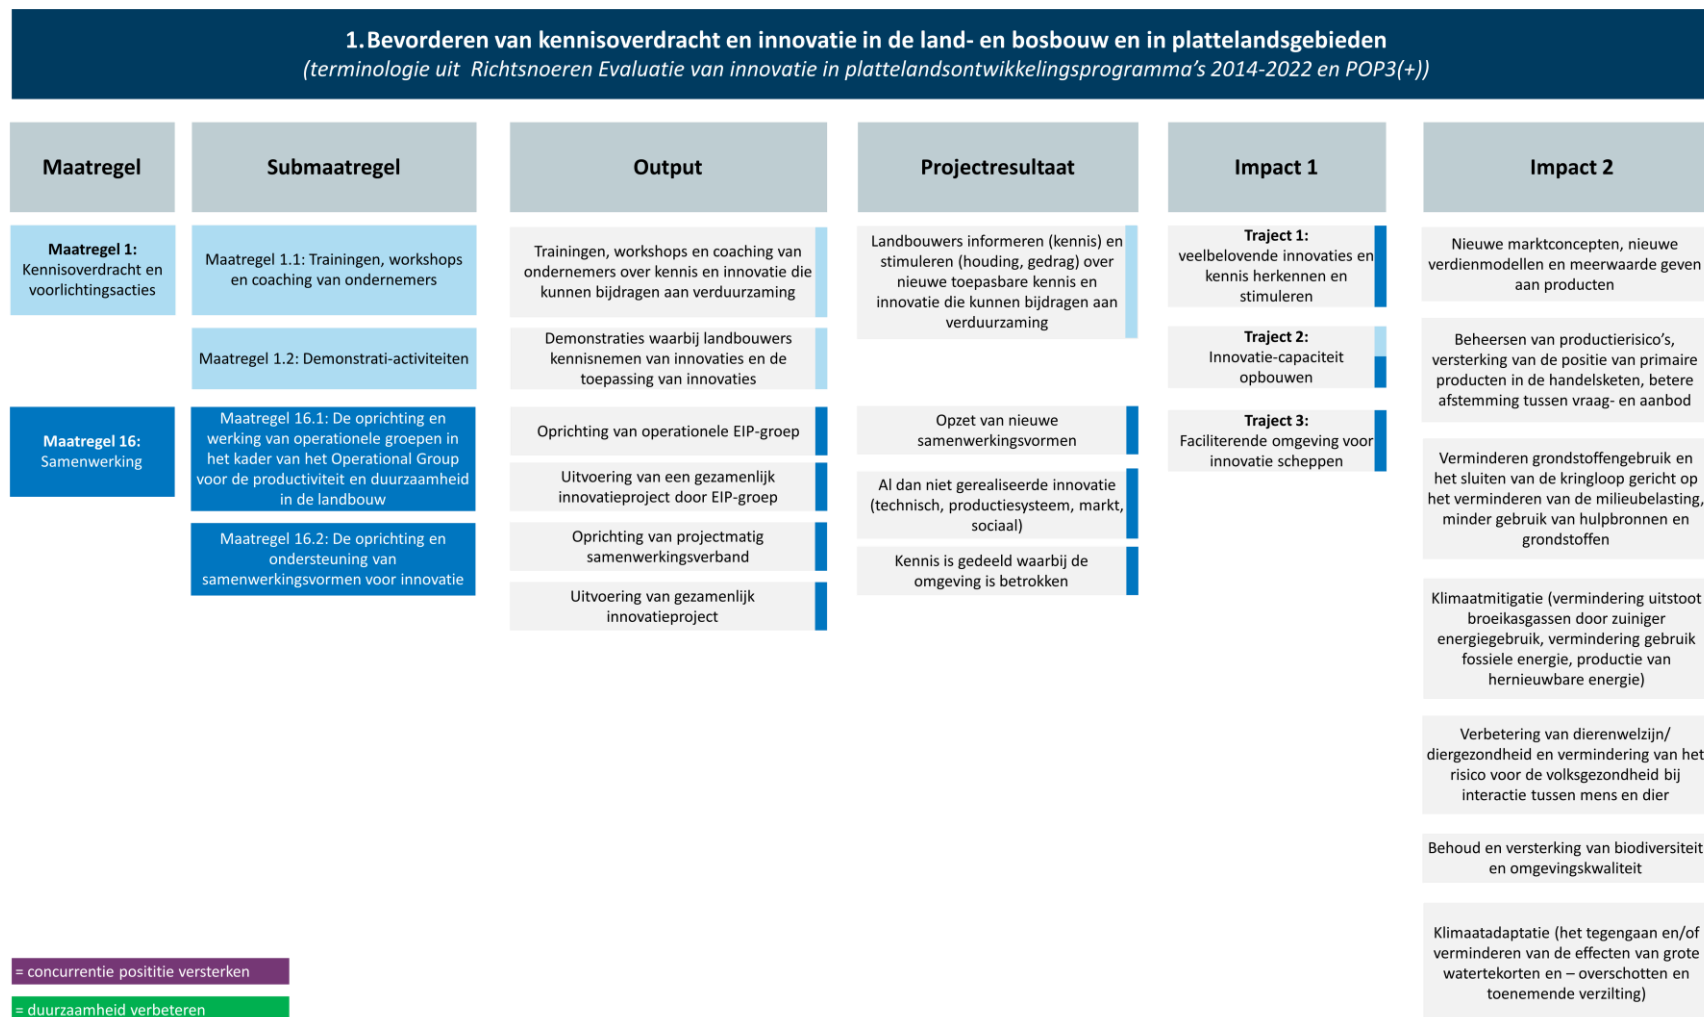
1. Bevorderen van kennisoverdracht en innovatie in de land- en bosbouw en in plattelandsgebieden
(terminologie uit Richtsnoeren Evaluatie van innovatie in plattelandsontwikkelingsprogramma's 2014-2022 en POP3(+))

Maatregel

Submaatregel

Output

Projectresultaat

Impact 1

Impact 2

Maatregel 1: Kennisoverdracht en voorlichtingsacties

Maatregel 1.1: Trainingen, workshops en coaching van ondernemers

Maatregel 1.2: Demonstrati-activiteiten

Maatregel 16: Samenwerking

Maatregel 16.1: De oprichting en werking van operationele groepen in het kader van het Operational Group voor de productiviteit en duurzaamheid in de landbouw

Maatregel 16.2: De oprichting en ondersteuning van samenwerkingsvormen voor innovatie

Trainingen, workshops en coaching van ondernemers over kennis en innovatie die kunnen bijdragen aan verduurzaming

Demonstraties waarbij landbouwers kennisnemen van innovaties en de toepassing van innovaties

Oprichting van operationele EIP-groep

Uitvoering van een gezamenlijk innovatieproject door EIP-groep

Oprichting van projectmatig samenwerkingsverband

Uitvoering van gezamenlijk innovatieproject

Landbouwers informeren (kennis) en stimuleren (houding, gedrag) over nieuwe toepasbare kennis en innovatie die kunnen bijdragen aan verduurzaming

Opzet van nieuwe samenwerkingsvormen

Al dan niet gerealiseerde innovatie (technisch, productiesysteem, markt, sociaal)

Kennis is gedeeld waarbij de omgeving is betrokken

Traject 1: veelbelovende innovaties en kennis herkennen en stimuleren

Traject 2: Innovatie-capaciteit opbouwen

Traject 3: Faciliterende omgeving voor innovatie scheppen

Nieuwe marktconcepten, nieuwe verdienmodellen en meerwaarde geven aan producten

Beheersen van productierisico's, versterking van de positie van primaire producten in de handelsketen, betere afstemming tussen vraag- en aanbod

Verminderen grondstoffengebruik en het sluiten van de kringloop gericht op het verminderen van de milieubelasting, minder gebruik van hulpbronnen en grondstoffen

Klimaatmitigatie (vermindering uitstoot broeikasgassen door zuiniger energiegebruik, vermindering gebruik fossiele energie, productie van hernieuwbare energie)

Verbetering van dierenwelzijn/ diergezondheid en vermindering van het risico voor de volksgezondheid bij interactie tussen mens en dier

Behoud en versterking van biodiversiteit en omgevingskwaliteit

Klimaatadaptatie (het tegengaan en/of verminderen van de effecten van grote watertekorten en – overschotten en toenemende verzilting)

= concurrentie positie versterken

= duurzaamheid verbeteren